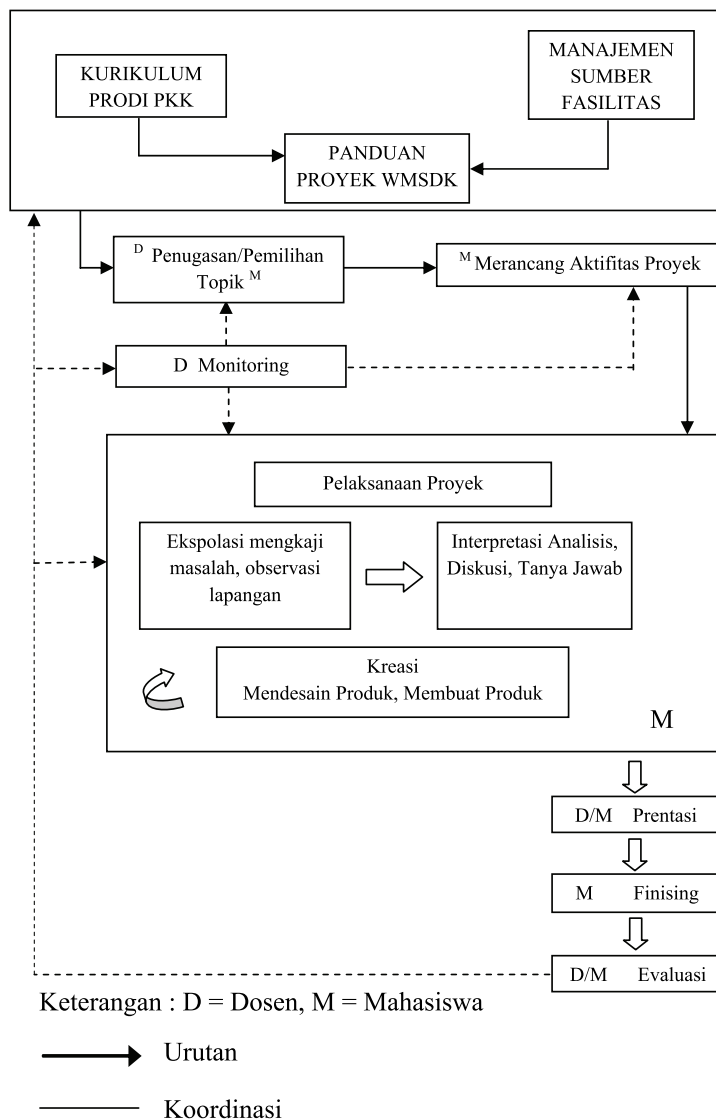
KURIKULUM PRODI PKK

MANAJEMEN SUMBER FASILITAS

PANDUAN PROYEK WMSDK

$^{D}$ Penugasan/Pemilihan Topik $^{M}$

$^{M}$ Merancang Aktifitas Proyek

D Monitoring

Pelaksanaan Proyek

Ekspolasi mengkaji masalah, observasi lapangan

Interpretasi Analisis, Diskusi, Tanya Jawab

Kreasi
Mendesain Produk, Membuat Produk

M

D/M Prentasi

M Finising

D/M Evaluasi

Keterangan : D = Dosen, M = Mahasiswa

Urutan

Koordinasi